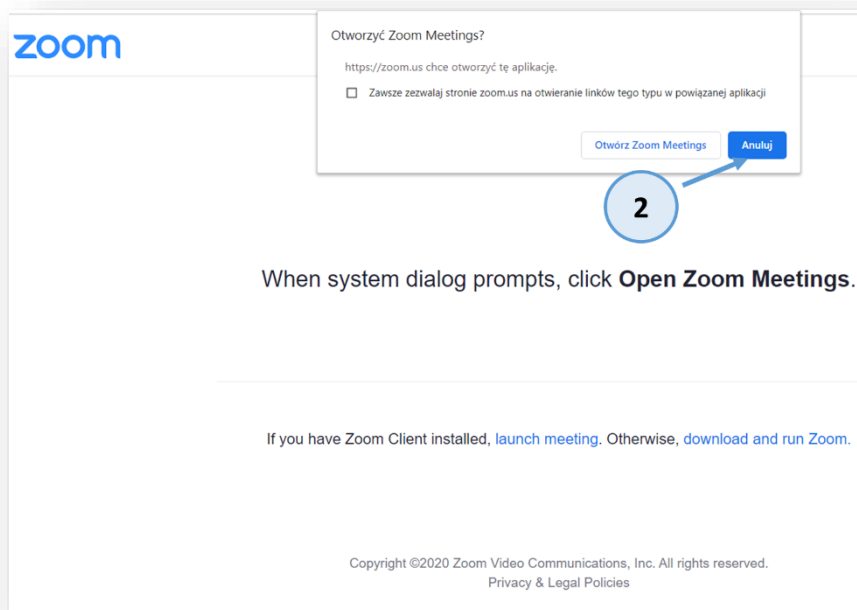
zoom

Otworzyć Zoom Meetings?

https://zoom.us chce otworzyć tę aplikację.

Zawsze zezwalaj stronie zoom.us na otwieranie linków tego typu w powiązanej aplikacji

Otwórz Zoom Meetings

Anuluj

2

When system dialog prompts, click **Open Zoom Meetings**.

If you have Zoom Client installed, launch meeting. Otherwise, download and run Zoom.

Copyright ©2020 Zoom Video Communications, Inc. All rights reserved.
Privacy & Legal Policies